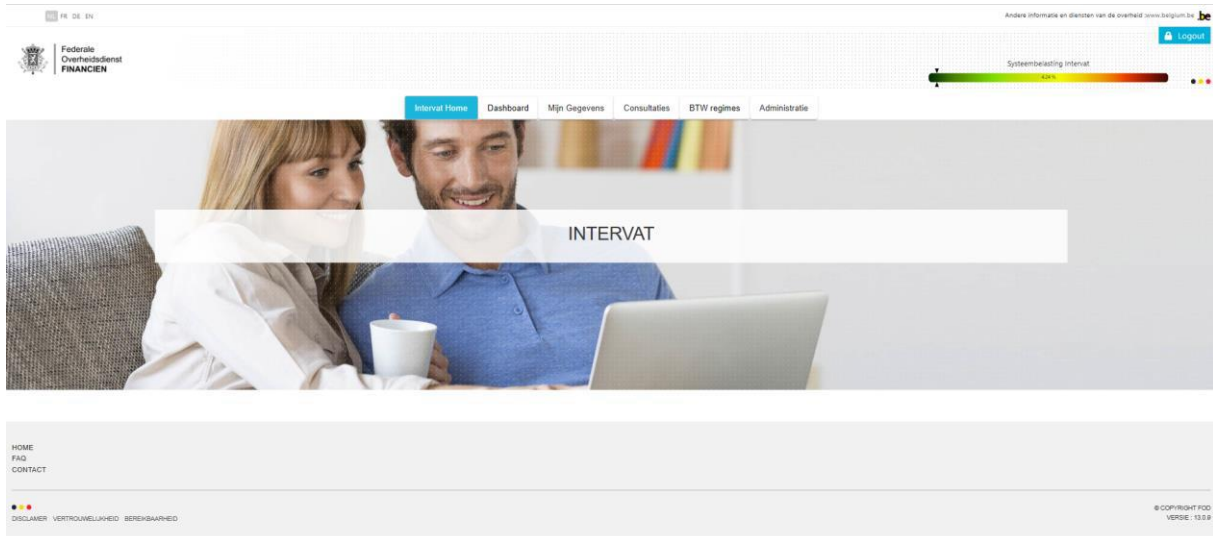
NL FR DE EN

Andere informatie en diensten van de overheid: www.belgium.be .be

Federale Overheidsdienst FINANCIEN

Logout

Systeembelasting Intervat

4,34 %

Intervat Home Dashboard Mijn Gegevens Consultaties BTW regimes Administratie

INTERVAT

HOME
FAQ
CONTACT

DISCLAMER VERTROUWELIJKHEID BEREIKBAARHEID

© COPYRIGHT FOD
VERSIE : 13.0.9